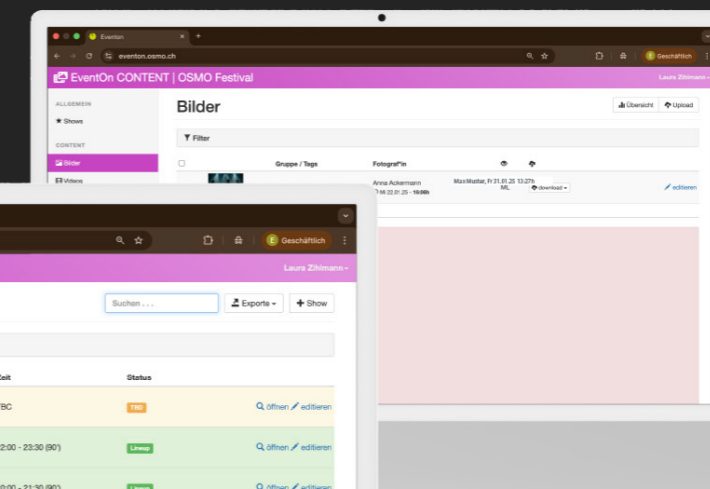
EventOn
eventon.osmo.ch
E Geschäftlich
EventOn CONTENT | OSMO Festival
Laura Zihlmann
ALLGEMEIN
Shows
CONTENT
Bilder
Videos
Bilder
Übersicht
Upload
Filter
Gruppe / Tags
Fotograf*in
Anna Ackermann
16.22.01.25 - 16:09h
MaxMuster, Fr 31.01.25 13:27h
ML
download
editieren

E Geschäftlich
Laura Zihlmann
Suchen . . .
Exporte
Show
Zeit
Status
BC
TBD
öffnen
editieren
2:00 - 23:30 (90')
Lineup
öffnen
editieren
:00 - 21:30 (90')
öffnen
editieren